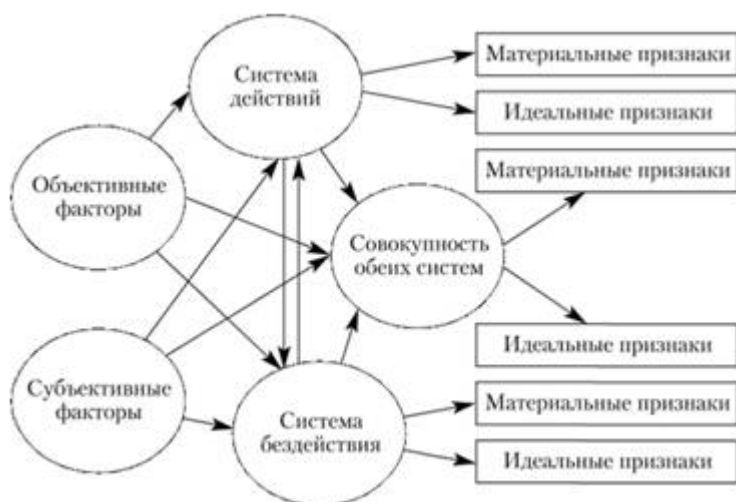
Система действий

Материальные признаки

Идеальные признаки

Объективные факторы

Материальные признаки

Совокупность обеих систем

Идеальные признаки

Субъективные факторы

Система бездействия

Материальные признаки

Идеальные признаки